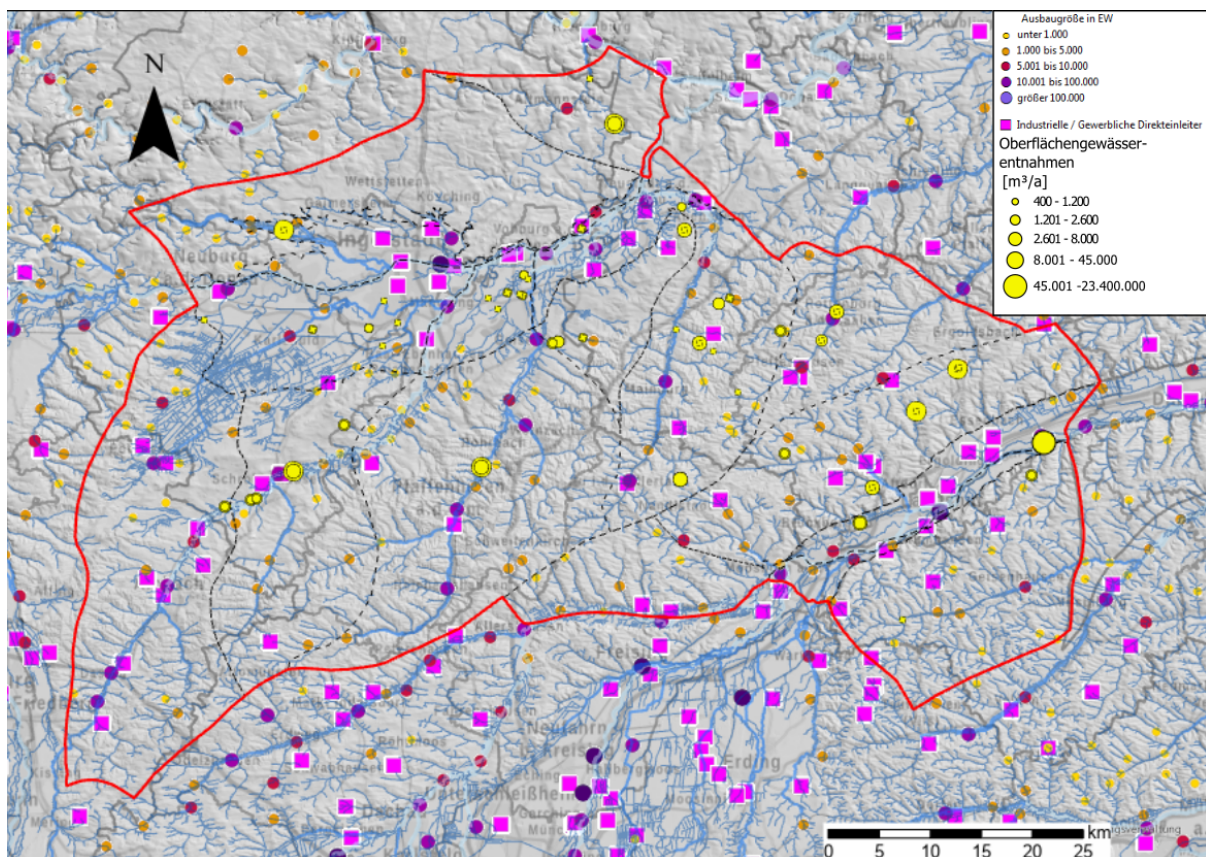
N

Ausbaugröße in EW
unter 1.000
1.000 bis 5.000
5.001 bis 10.000
10.001 bis 100.000
größer 100.000

Industrielle / Gewerbliche Direkteinleiter

Oberflächengewässer-entnahmen
[m³/a]
400 - 1.200
1.201 - 2.600
2.601 - 8.000
8.001 - 45.000
45.001 -23.400.000

Wettstetten
Ingolstadt
Neuburg
Vohburg
Pfaffenhofen
Freising
Neufahrn
Erding
Dachau

km
0 5 10 15 20 25